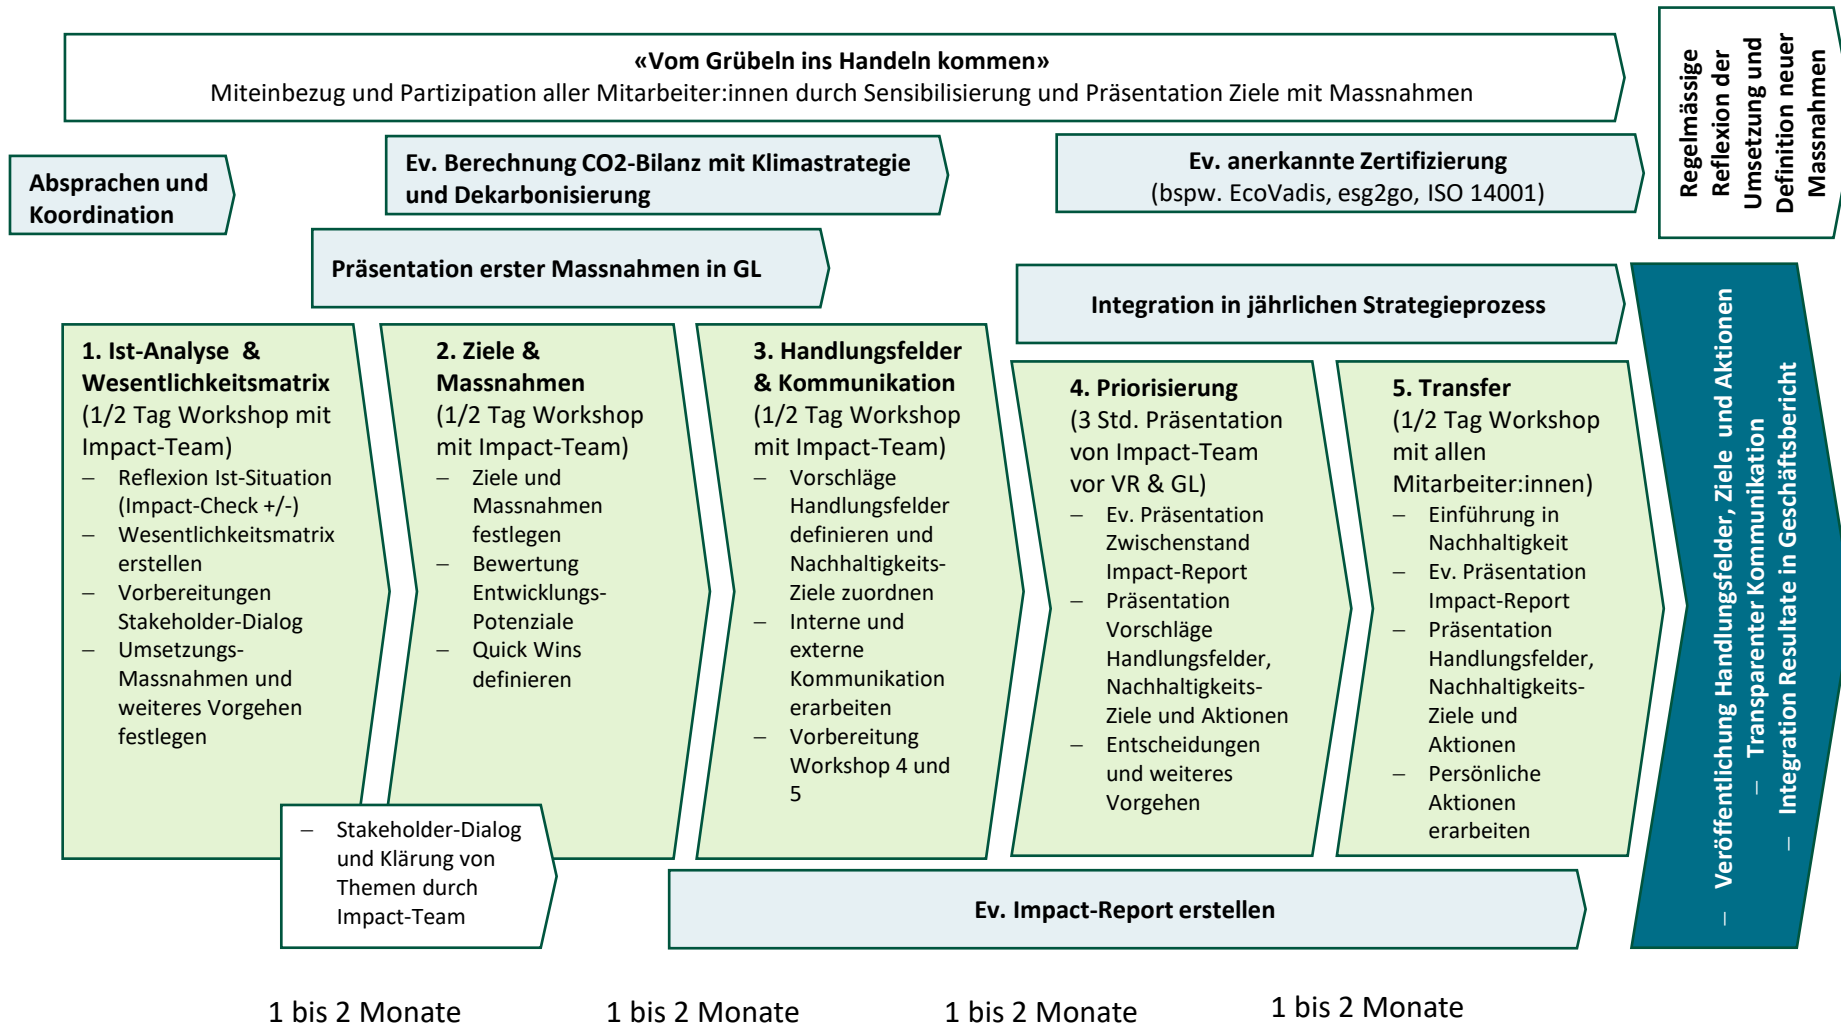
«Vom Grübeln ins Handeln kommen»
Miteinbezug und Partizipation aller Mitarbeiter:innen durch Sensibilisierung und Präsentation Ziele mit Massnahmen

Regelmässige Reflexion der Umsetzung und Definition neuer Massnahmen

Absprachen und Koordination

Ev. Berechnung CO2-Bilanz mit Klimastrategie und Dekarbonisierung

Ev. anerkannte Zertifizierung
(bspw. EcoVadis, esg2go, ISO 14001)

Präsentation erster Massnahmen in GL

Integration in jährlichen Strategieprozess

1. Ist-Analyse & Wesentlichkeitsmatrix
(1/2 Tag Workshop mit Impact-Team)
– Reflexion Ist-Situation (Impact-Check +/-)
– Wesentlichkeitsmatrix erstellen
– Vorbereitungen Stakeholder-Dialog
– Umsetzungs-Massnahmen und weiteres Vorgehen festlegen

2. Ziele & Massnahmen
(1/2 Tag Workshop mit Impact-Team)
– Ziele und Massnahmen festlegen
– Bewertung Entwicklungs-Potenziale
– Quick Wins definieren

3. Handlungsfelder & Kommunikation
(1/2 Tag Workshop mit Impact-Team)
– Vorschläge Handlungsfelder definieren und Nachhaltigkeits-Ziele zuordnen
– Interne und externe Kommunikation erarbeiten
– Vorbereitung Workshop 4 und 5

4. Priorisierung
(3 Std. Präsentation von Impact-Team vor VR & GL)
– Ev. Präsentation Zwischenstand Impact-Report
– Präsentation Vorschläge Handlungsfelder, Nachhaltigkeits-Ziele und Aktionen
– Entscheidungen und weiteres Vorgehen

5. Transfer
(1/2 Tag Workshop mit allen Mitarbeiter:innen)
– Einführung in Nachhaltigkeit
– Ev. Präsentation Impact-Report
– Präsentation Handlungsfelder, Nachhaltigkeits-Ziele und Aktionen
– Persönliche Aktionen erarbeiten

– Veröffentlichung Handlungsfelder, Ziele und Aktionen
– Transparenter Kommunikation
– Integration Resultate in Geschäftsbericht

– Stakeholder-Dialog und Klärung von Themen durch Impact-Team

Ev. Impact-Report erstellen

1 bis 2 Monate 1 bis 2 Monate 1 bis 2 Monate 1 bis 2 Monate